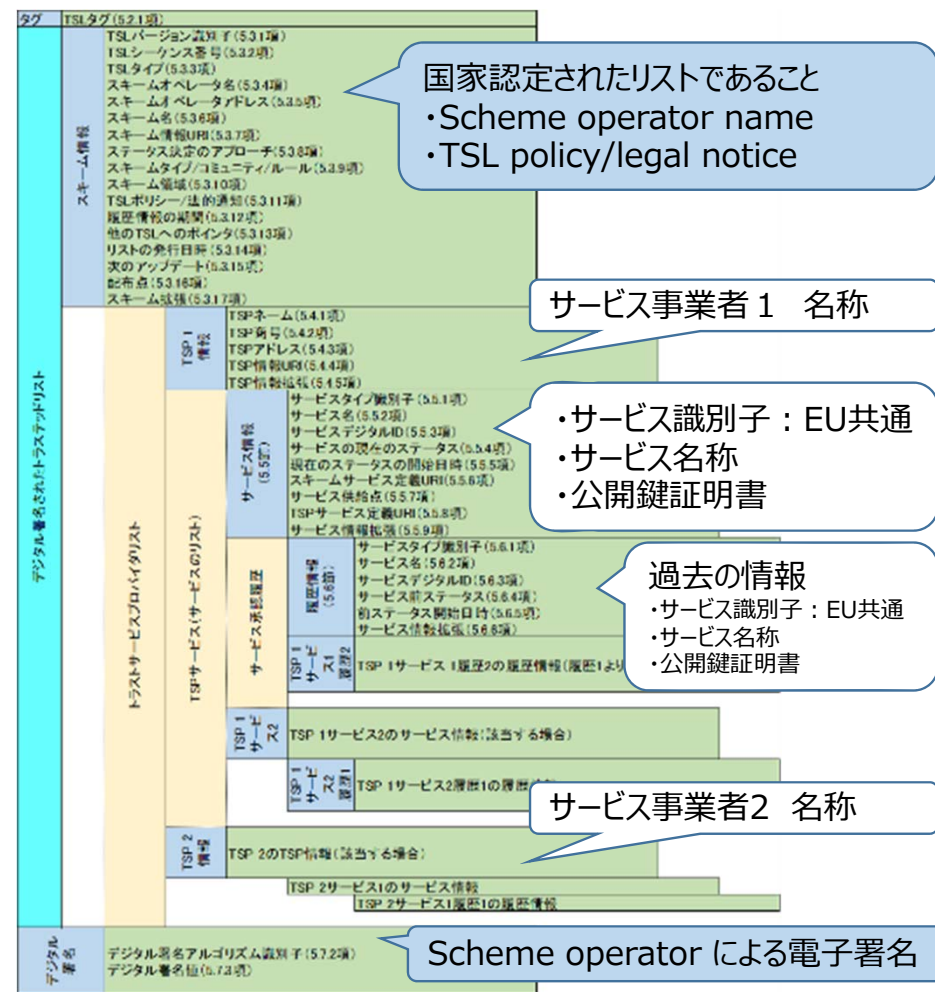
タグ　TSLタグ(5.2.1項)

デジタル署名されたトラステッドリスト

スキーム情報

TSLバージョン識別子(5.3.1項)
TSLシーケンス番号(5.3.2項)
TSLタイプ(5.3.3項)
スキームオペレータ名(5.3.4項)
スキームオペレータアドレス(5.3.5項)
スキーム名(5.3.6項)
スキーム情報URI(5.3.7項)
ステータス決定のアプローチ(5.3.8項)
スキームタイプ/コミュニティ/ルール(5.3.9項)
スキーム領域(5.3.10項)
TSLポリシー/法的通知(5.3.11項)
履歴情報の期間(5.3.12項)
他のTSLへのポインタ(5.3.13項)
リストの発行日時(5.3.14項)
次のアップデート(5.3.15項)
配布点(5.3.16項)
スキーム拡張(5.3.17項)

国家認定されたリストであること
・Scheme operator name
・TSL policy/legal notice

トラストサービスプロバイダリスト

TSP 1 情報
TSPネーム(5.4.1項)
TSP商号(5.4.2項)
TSPアドレス(5.4.3項)
TSP情報URI(5.4.4項)
TSP情報拡張(5.4.5項)

サービス事業者１　名称

TSPサービス(サービスのリスト)

サービス情報(5.5項)
サービスタイプ識別子(5.5.1項)
サービス名(5.5.2項)
サービスデジタルID(5.5.3項)
サービスの現在のステータス(5.5.4項)
現在のステータスの開始日時(5.5.5項)
スキームサービス定義URI(5.5.6項)
サービス供給点(5.5.7項)
TSPサービス定義URI(5.5.8項)
サービス情報拡張(5.5.9項)

・サービス識別子：EU共通
・サービス名称
・公開鍵証明書

サービス承認履歴

履歴情報(5.6項)
サービスタイプ識別子(5.6.1項)
サービス名(5.6.2項)
サービスデジタルID(5.6.3項)
サービス前ステータス(5.6.4項)
前ステータス開始日時(5.6.5項)
サービス情報拡張(5.6.6項)

過去の情報
・サービス識別子：EU共通
・サービス名称
・公開鍵証明書

TSP 1 サービス1 履歴2　TSP 1サービス 1履歴2の履歴情報(履歴1より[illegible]

TSP 1 サービス2　TSP 1サービス2のサービス情報(該当する場合)

TSP 1 サービス2 履歴1　TSP 1サービス2履歴1の履歴情報

サービス事業者2　名称

TSP 2 情報　TSP 2のTSP情報(該当する場合)

TSP 2サービス1のサービス情報
TSP 2サービス1履歴1の履歴情報

デジタル署名
デジタル署名アルゴリズム識別子(5.7.2項)
デジタル署名値(5.7.3項)

Scheme operator による電子署名